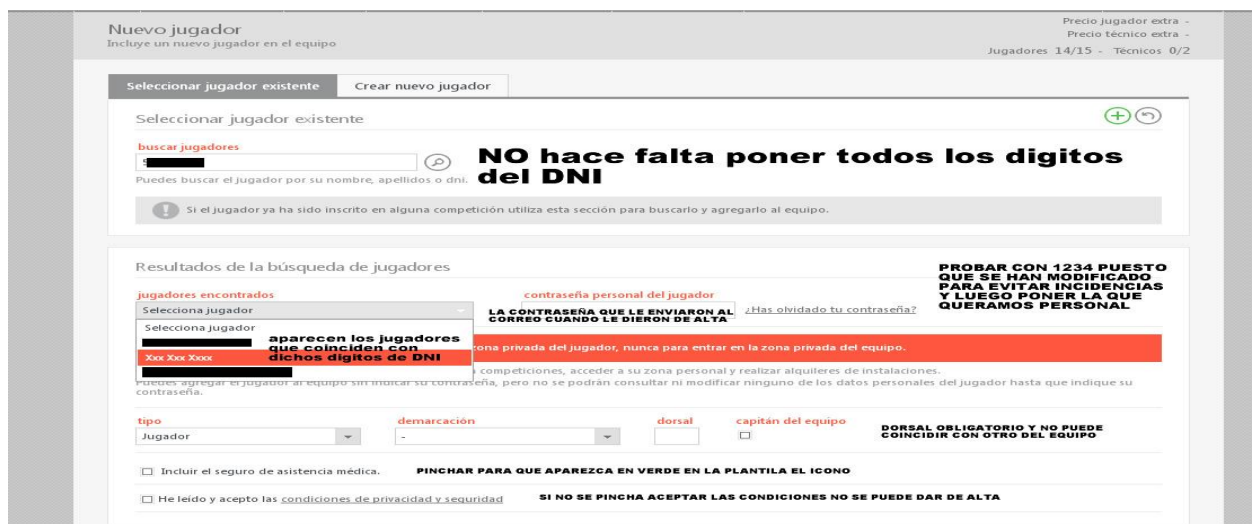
Nuevo jugador
Incluye un nuevo jugador en el equipo

Precio jugador extra -
Precio técnico extra -
Jugadores 14/15 - Técnicos 0/2

Seleccionar jugador existente | Crear nuevo jugador

Seleccionar jugador existente

buscar jugadores
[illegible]
Puedes buscar el jugador por su nombre, apellidos o dni.

NO hace falta poner todos los digitos del DNI

Si el jugador ya ha sido inscrito en alguna competición utiliza esta sección para buscarlo y agregarlo al equipo.

Resultados de la búsqueda de jugadores

PROBAR CON 1234 PUESTO QUE SE HAN MODIFICADO PARA EVITAR INCIDENCIAS Y LUEGO PONER LA QUE QUERAMOS PERSONAL

jugadores encontrados
Selecciona jugador
Selecciona jugador
Xxx Xxx Xxxx

aparecen los jugadores que coinciden con dichos digitos de DNI

contraseña personal del jugador
LA CONTRASEÑA QUE LE ENVIARON AL CORREO CUANDO LE DIERON DE ALTA
¿Has olvidado tu contraseña?

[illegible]zona privada del jugador, nunca para entrar en la zona privada del equipo.

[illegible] competiciones, acceder a su zona personal y realizar alquileres de instalaciones.
Puedes agregar el jugador al equipo sin indicar su contraseña, pero no se podrán consultar ni modificar ninguno de los datos personales del jugador hasta que indique su contraseña.

tipo
Jugador
demarcación
-
dorsal
capitán del equipo

DORSAL OBLIGATORIO Y NO PUEDE COINCIDIR CON OTRO DEL EQUIPO

Incluir el seguro de asistencia médica.
PINCHAR PARA QUE APAREZCA EN VERDE EN LA PLANTILA EL ICONO

He leído y acepto las condiciones de privacidad y seguridad
SI NO SE PINCHA ACEPTAR LAS CONDICIONES NO SE PUEDE DAR DE ALTA